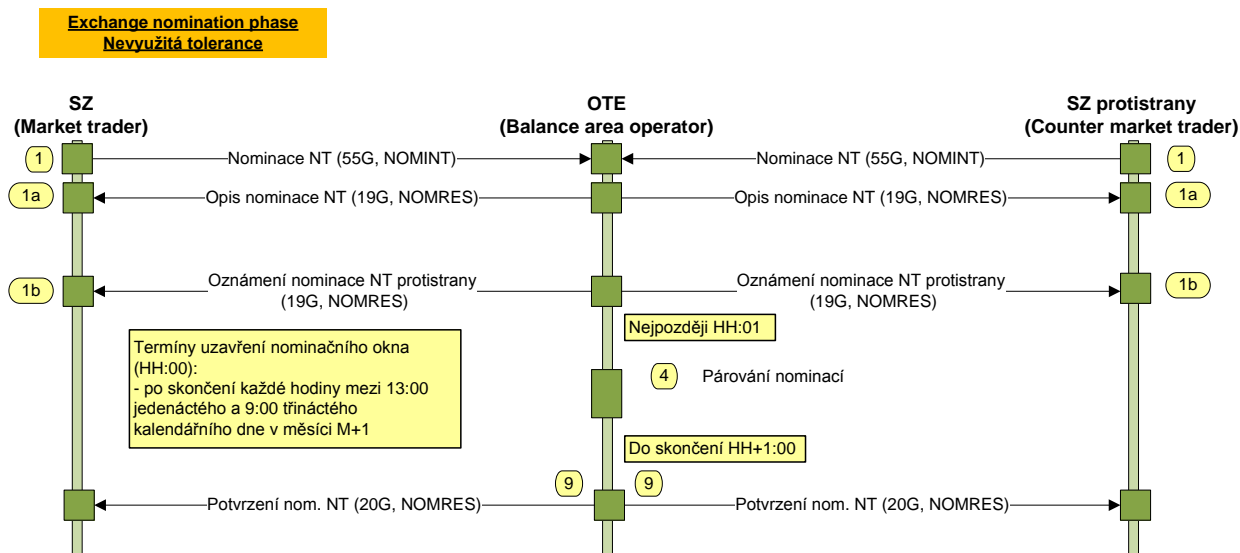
Exchange nomination phase
Nevyužitá tolerance

SZ
(Market trader)

OTE
(Balance area operator)

SZ protistrany
(Counter market trader)

1
Nominace NT (55G, NOMINT)
Nominace NT (55G, NOMINT)
1

1a
Opis nominace NT (19G, NOMRES)
Opis nominace NT (19G, NOMRES)
1a

1b
Oznámení nominace NT protistrany (19G, NOMRES)
Oznámení nominace NT protistrany (19G, NOMRES)
1b

Nejpozději HH:01

Termíny uzavření nominačního okna (HH:00):
- po skončení každé hodiny mezi 13:00 jedenáctého a 9:00 třináctého kalendářního dne v měsíci M+1

4
Párování nominací

Do skončení HH+1:00

9
9
Potvrzení nom. NT (20G, NOMRES)
Potvrzení nom. NT (20G, NOMRES)